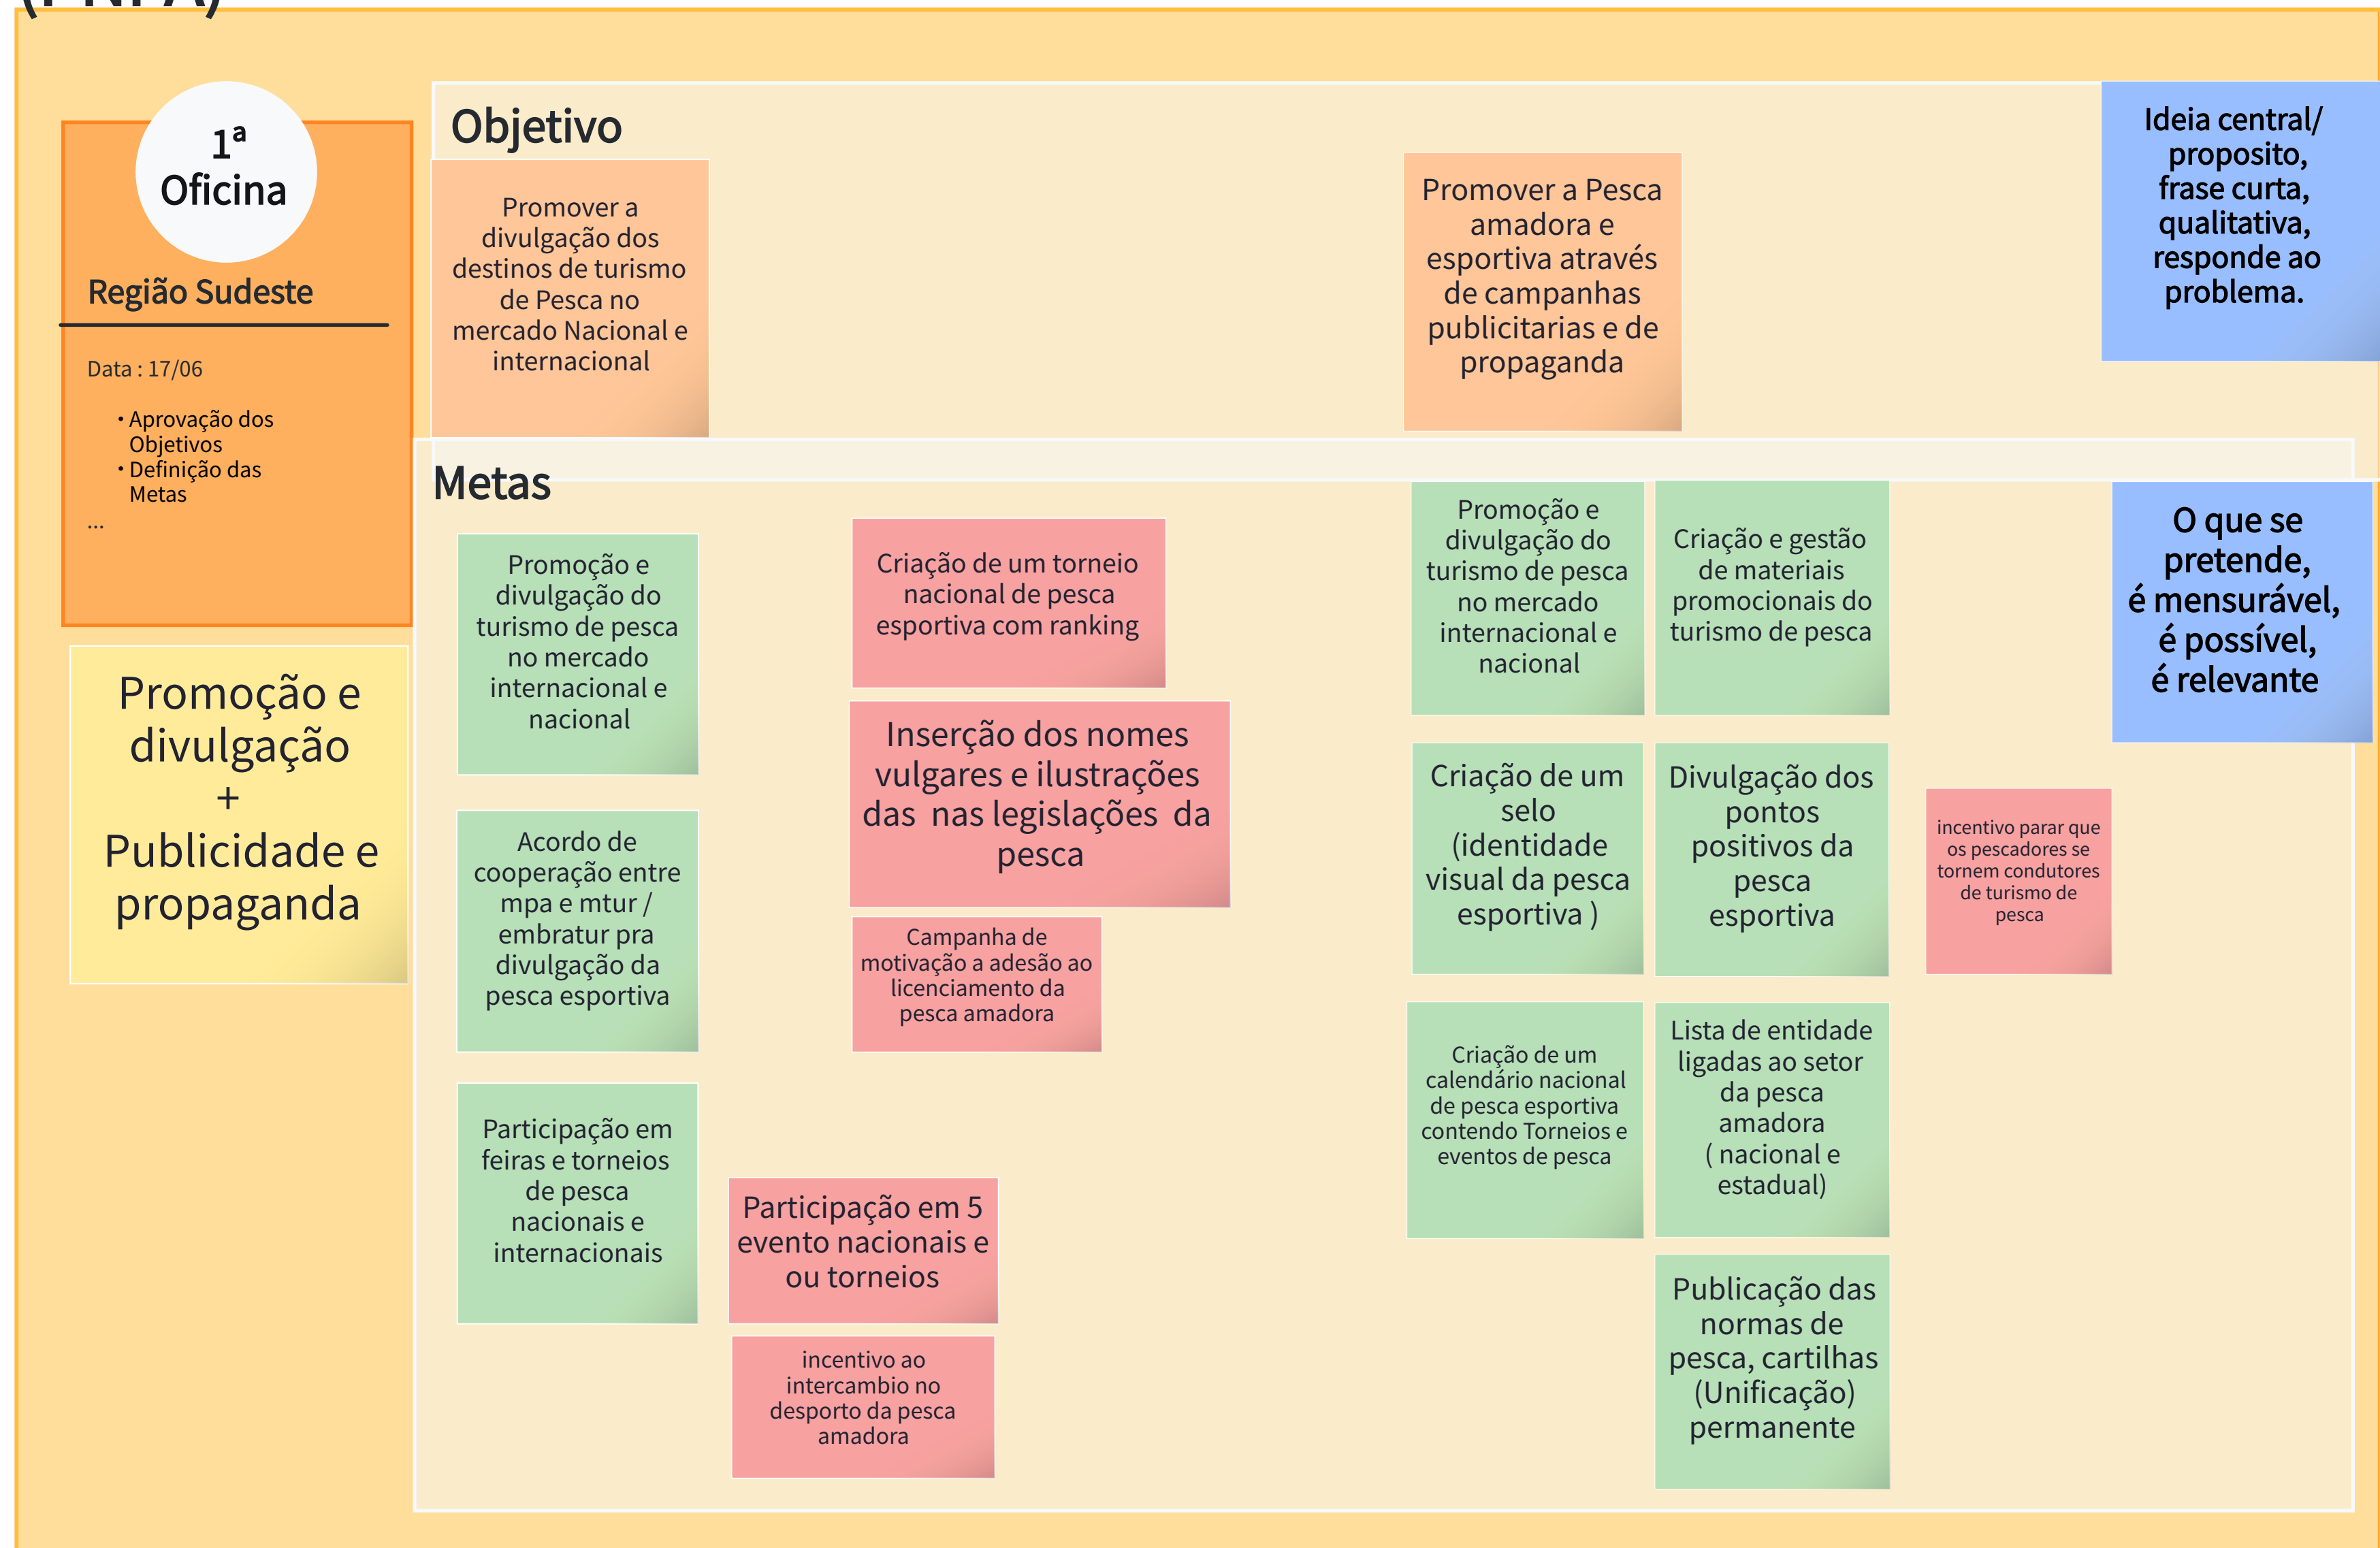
(PNPA)

1ª Oficina

Região Sudeste

Data : 17/06

• Aprovação dos Objetivos
• Definição das Metas
...

Promoção e divulgação + Publicidade e propaganda

Objetivo

Promover a divulgação dos destinos de turismo de Pesca no mercado Nacional e internacional

Promover a Pesca amadora e esportiva através de campanhas publicitarias e de propaganda

Ideia central/ proposito, frase curta, qualitativa, responde ao problema.

Metas

Promoção e divulgação do turismo de pesca no mercado internacional e nacional

Acordo de cooperação entre mpa e mtur / embratur pra divulgação da pesca esportiva

Participação em feiras e torneios de pesca nacionais e internacionais

Criação de um torneio nacional de pesca esportiva com ranking

Inserção dos nomes vulgares e ilustrações das nas legislações da pesca

Campanha de motivação a adesão ao licenciamento da pesca amadora

Participação em 5 evento nacionais e ou torneios

incentivo ao intercambio no desporto da pesca amadora

Promoção e divulgação do turismo de pesca no mercado internacional e nacional

Criação e gestão de materiais promocionais do turismo de pesca

Criação de um selo (identidade visual da pesca esportiva )

Divulgação dos pontos positivos da pesca esportiva

Criação de um calendário nacional de pesca esportiva contendo Torneios e eventos de pesca

Lista de entidade ligadas ao setor da pesca amadora ( nacional e estadual)

Publicação das normas de pesca, cartilhas (Unificação) permanente

incentivo parar que os pescadores se tornem condutores de turismo de pesca

O que se pretende, é mensurável, é possível, é relevante